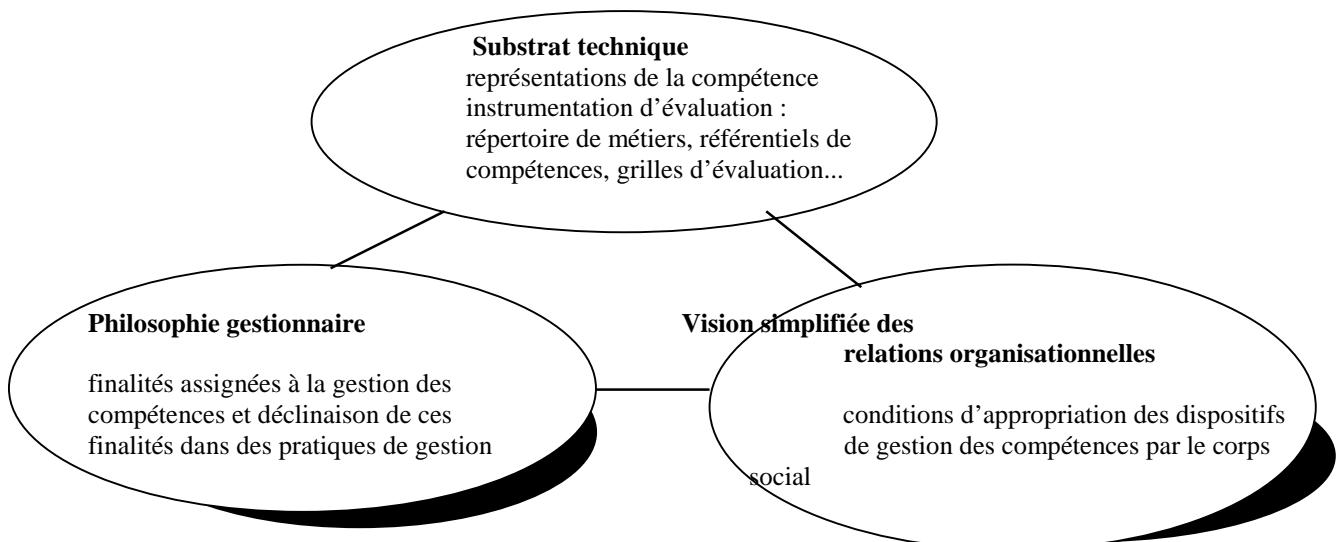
**Substrat technique**
représentations de la compétence
instrumentation d'évaluation :
répertoire de métiers, référentiels de compétences, grilles d'évaluation...

**Philosophie gestionnaire**

finalités assignées à la gestion des compétences et déclinaison de ces finalités dans des pratiques de gestion

**Vision simplifiée des relations organisationnelles**

conditions d'appropriation des dispositifs de gestion des compétences par le corps social